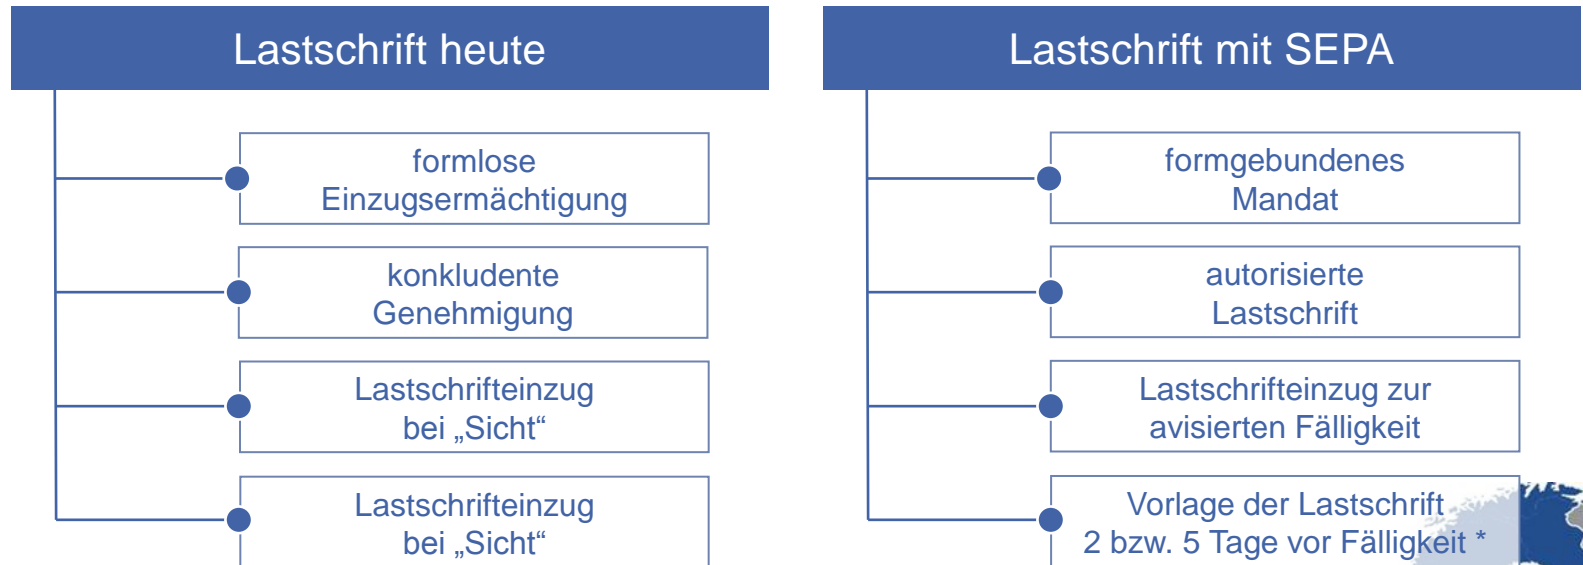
Lastschrift heute

formlose Einzugsermächtigung

konkludente Genehmigung

Lastschrifteinzug bei „Sicht“

Lastschrifteinzug bei „Sicht“

Lastschrift mit SEPA

formgebundenes Mandat

autorisierte Lastschrift

Lastschrifteinzug zur avisierten Fälligkeit

Vorlage der Lastschrift 2 bzw. 5 Tage vor Fälligkeit *